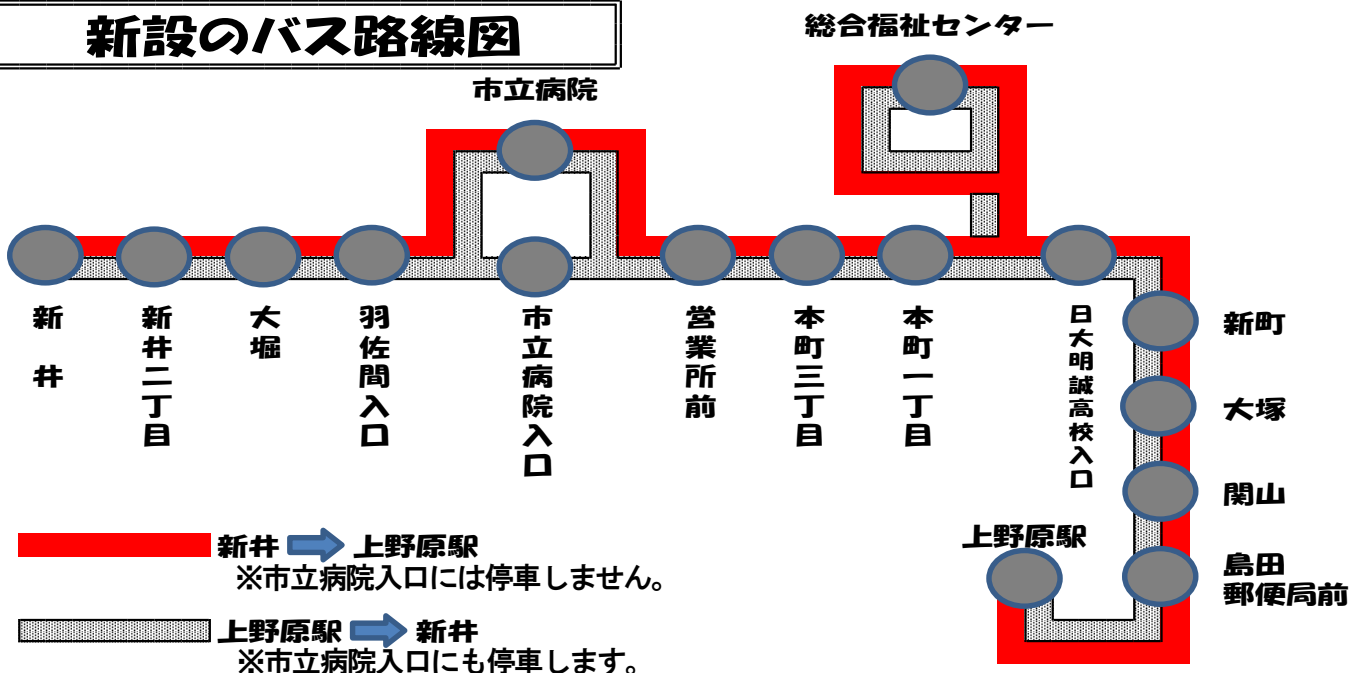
新設のバス路線図

総合福祉センター

市立病院

新井

新井二丁目

大堀

羽佐間入口

市立病院入口

営業所前

本町三丁目

本町一丁目

日大明誠高校入口

新町

大塚

関山

島田郵便局前

上野原駅

新井 上野原駅
※市立病院入口には停車しません。

上野原駅 新井
※市立病院入口にも停車します。